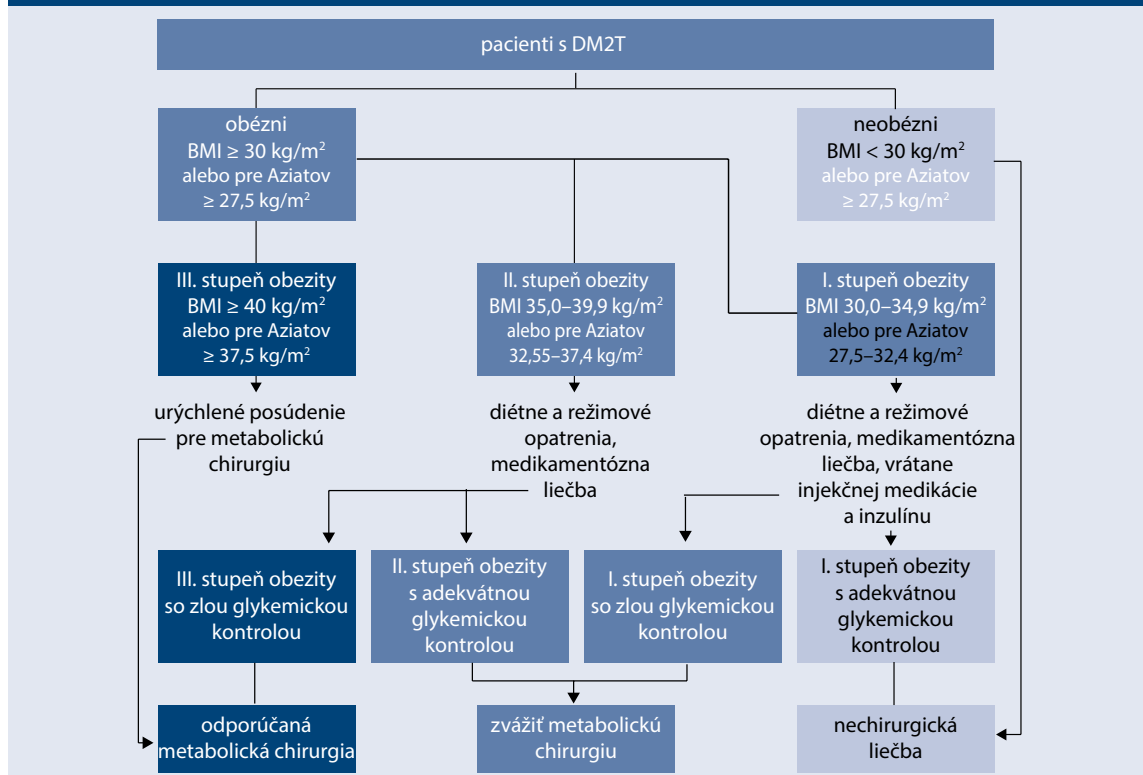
pacienti s DM2T

obézni
BMI ≥ 30 kg/m$^2$
alebo pre Aziatov
≥ 27,5 kg/m$^2$

neobézni
BMI < 30 kg/m$^2$
alebo pre Aziatov
≥ 27,5 kg/m$^2$

III. stupeň obezity
BMI ≥ 40 kg/m$^2$
alebo pre Aziatov
≥ 37,5 kg/m$^2$

II. stupeň obezity
BMI 35,0–39,9 kg/m$^2$
alebo pre Aziatov
32,55–37,4 kg/m$^2$

I. stupeň obezity
BMI 30,0–34,9 kg/m$^2$
alebo pre Aziatov
27,5–32,4 kg/m$^2$

urýchlené posúdenie pre metabolickú chirurgiu

diétne a režimové opatrenia, medikamentózna liečba

diétne a režimové opatrenia, medikamentózna liečba, vrátane injekčnej medikácie a inzulínu

III. stupeň obezity so zlou glykemickou kontrolou

II. stupeň obezity s adekvátnou glykemickou kontrolou

I. stupeň obezity so zlou glykemickou kontrolou

I. stupeň obezity s adekvátnou glykemickou kontrolou

odporúčaná metabolická chirurgia

zvážiť metabolickú chirurgiu

nechirurgická liečba